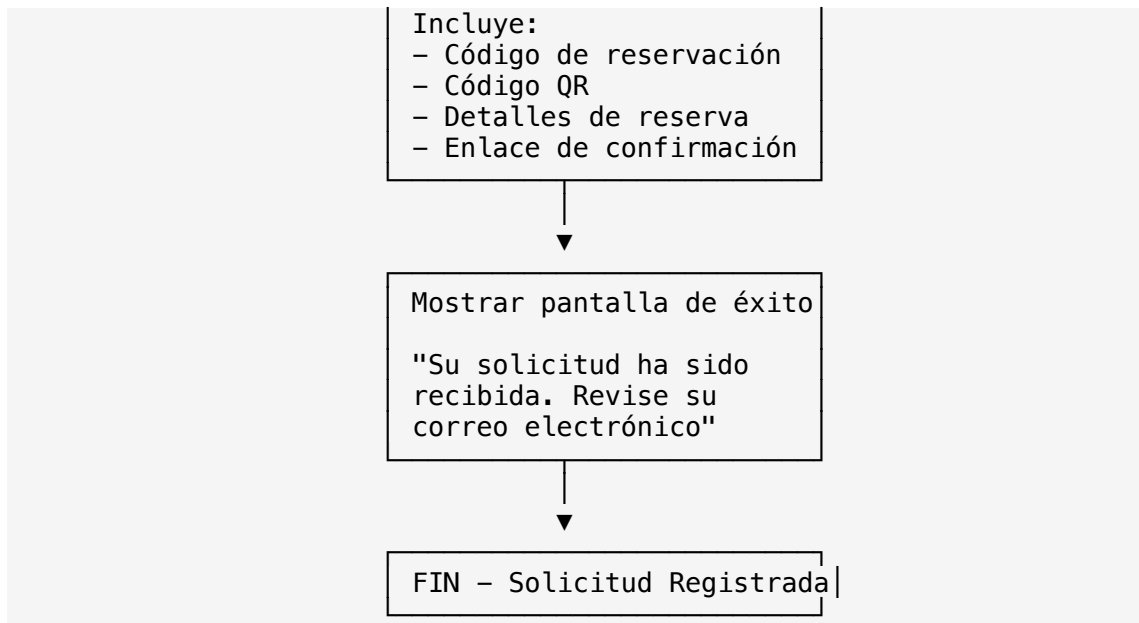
Incluye:
– Código de reservación
– Código QR
– Detalles de reserva
– Enlace de confirmación

Mostrar pantalla de éxito

"Su solicitud ha sido recibida. Revise su correo electrónico"

FIN – Solicitud Registrada